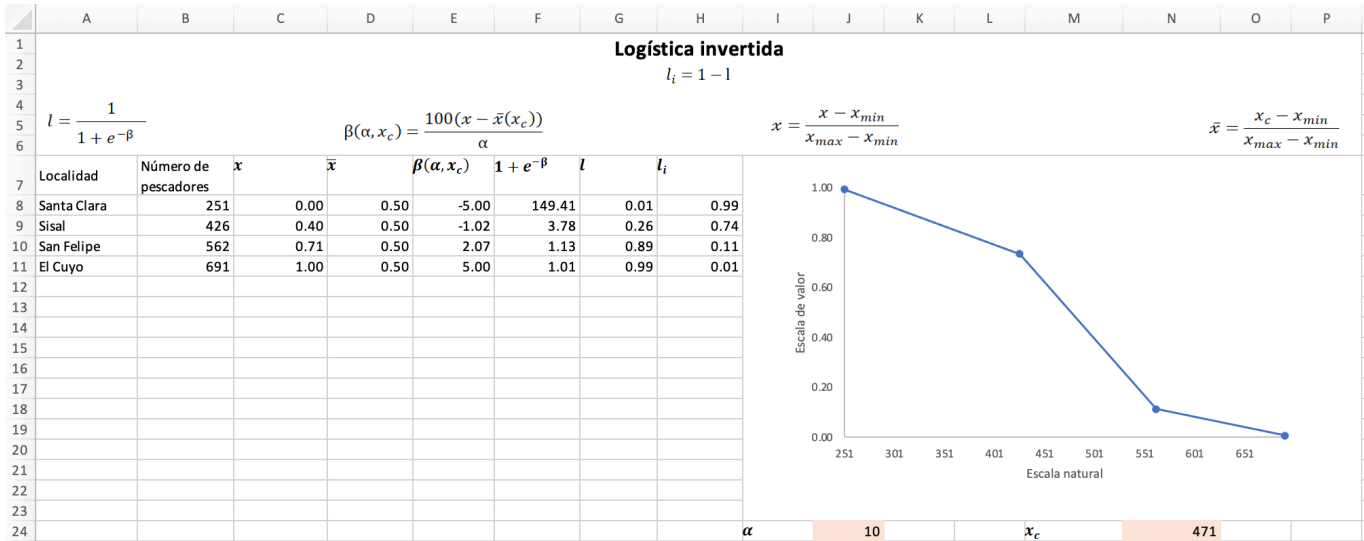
| | A | B | C | D | E | F | G | H | I | J | K | L | M | N | O | P |
|---|---|---|---|---|---|---|---|---|---|---|---|---|---|---|---|---|

1 **Logística invertida**
2 $l_i = 1 - l$
3
4
5 $l = \frac{1}{1+e^{-\beta}}$ $\beta(\alpha, x_c) = \frac{100(x - \bar{x}(x_c))}{\alpha}$ $x = \frac{x - x_{min}}{x_{max} - x_{min}}$ $\bar{x} = \frac{x_c - x_{min}}{x_{max} - x_{min}}$
6

| 7 | Localidad | Número de pescadores | $x$ | $\bar{x}$ | $\beta(\alpha, x_c)$ | $1 + e^{-\beta}$ | $l$ | $l_i$ |
|---|---|---|---|---|---|---|---|---|
| 8 | Santa Clara | 251 | 0.00 | 0.50 | -5.00 | 149.41 | 0.01 | 0.99 |
| 9 | Sisal | 426 | 0.40 | 0.50 | -1.02 | 3.78 | 0.26 | 0.74 |
| 10 | San Felipe | 562 | 0.71 | 0.50 | 2.07 | 1.13 | 0.89 | 0.11 |
| 11 | El Cuyo | 691 | 1.00 | 0.50 | 5.00 | 1.01 | 0.99 | 0.01 |

12
13
14
15
16
17
18
19
20
21
22
23
24 $\alpha$ 10 $x_c$ 471

Escala de valor
1.00
0.80
0.60
0.40
0.20
0.00
251 301 351 401 451 501 551 601 651
Escala natural